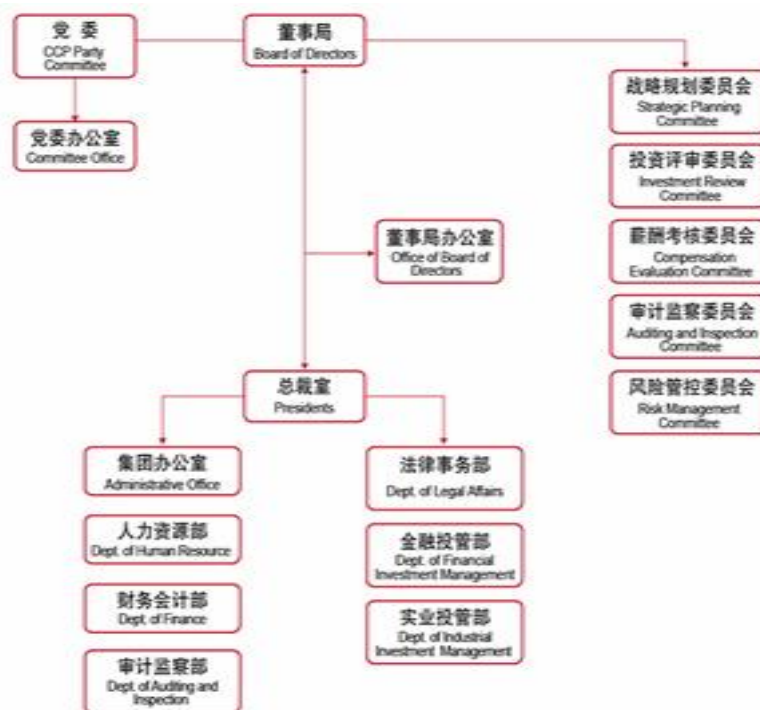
党 委
CCP Party Committee

董事局
Board of Directors

党委办公室
Committee Office

战略规划委员会
Strategic Planning Committee

投资评审委员会
Investment Review Committee

薪酬考核委员会
Compensation Evaluation Committee

审计监察委员会
Auditing and Inspection Committee

风险管控委员会
Risk Management Committee

董事局办公室
Office of Board of Directors

总裁室
Presidents

集团办公室
Administrative Office

人力资源部
Dept. of Human Resource

财务会计部
Dept. of Finance

审计监察部
Dept. of Auditing and Inspection

法律事务部
Dept. of Legal Affairs

金融投管部
Dept. of Financial Investment Management

实业投管部
Dept. of Industrial Investment Management